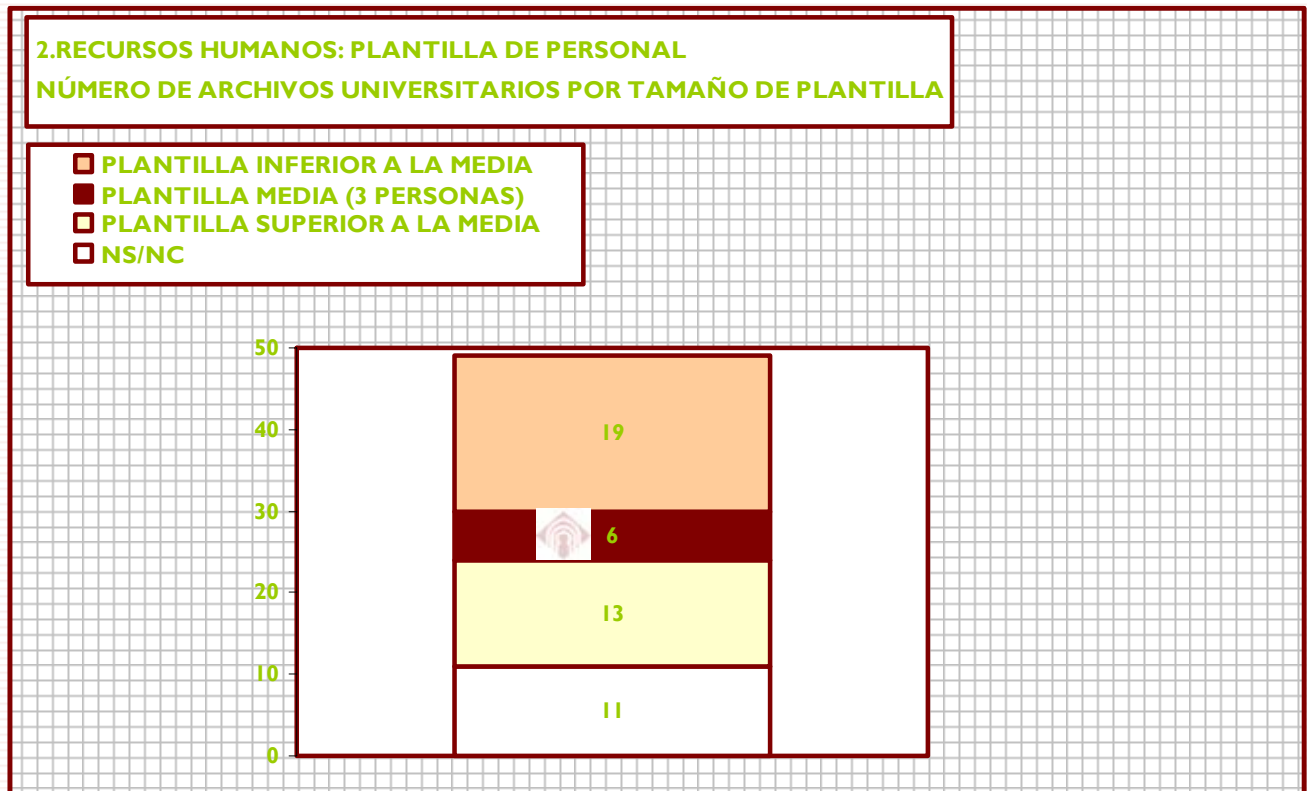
2.RECURSOS HUMANOS: PLANTILLA DE PERSONAL
NÚMERO DE ARCHIVOS UNIVERSITARIOS POR TAMAÑO DE PLANTILLA

PLANTILLA INFERIOR A LA MEDIA
PLANTILLA MEDIA (3 PERSONAS)
PLANTILLA SUPERIOR A LA MEDIA
NS/NC

50
40
30
20
10
0

19
6
13
11